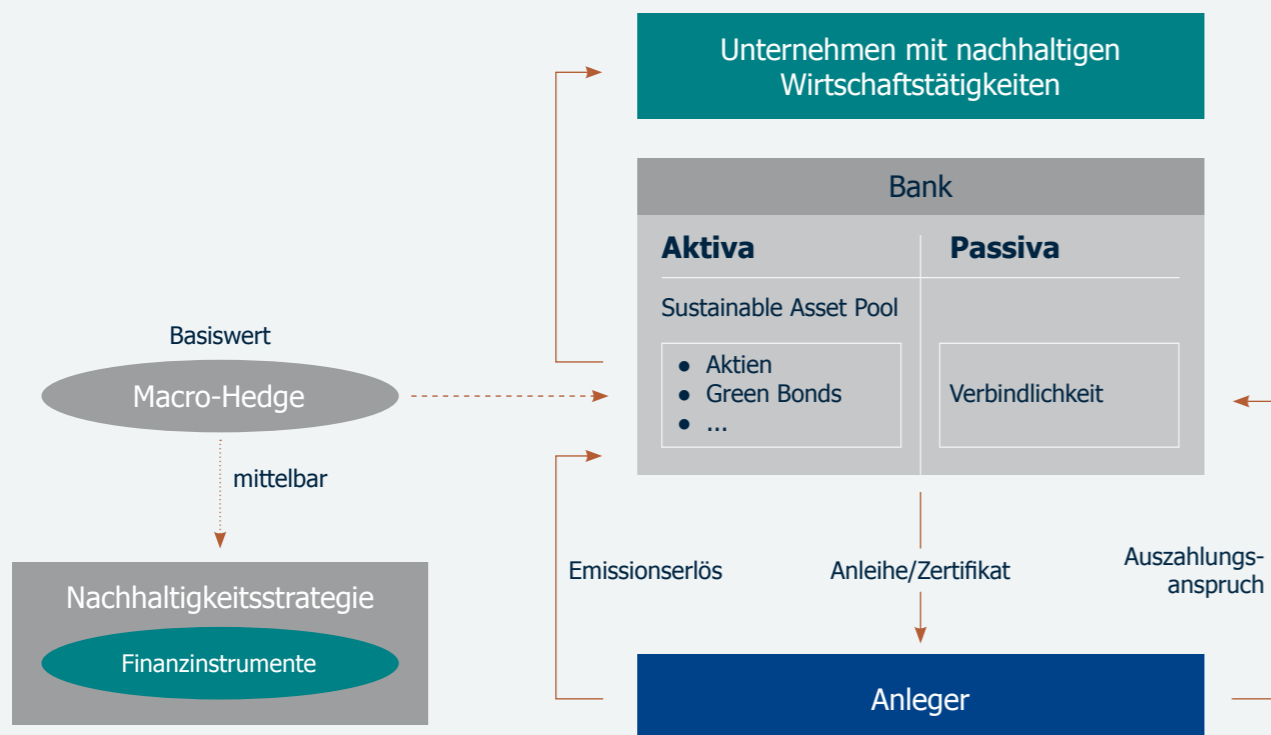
Unternehmen mit nachhaltigen Wirtschaftstätigkeiten

Bank

Aktiva

Passiva

Sustainable Asset Pool

- Aktien
- Green Bonds
- ...

Verbindlichkeit

Basiswert

Macro-Hedge

mittelbar

Nachhaltigkeitsstrategie

Finanzinstrumente

Emissionserlös

Anleihe/Zertifikat

Auszahlungsanspruch

Anleger